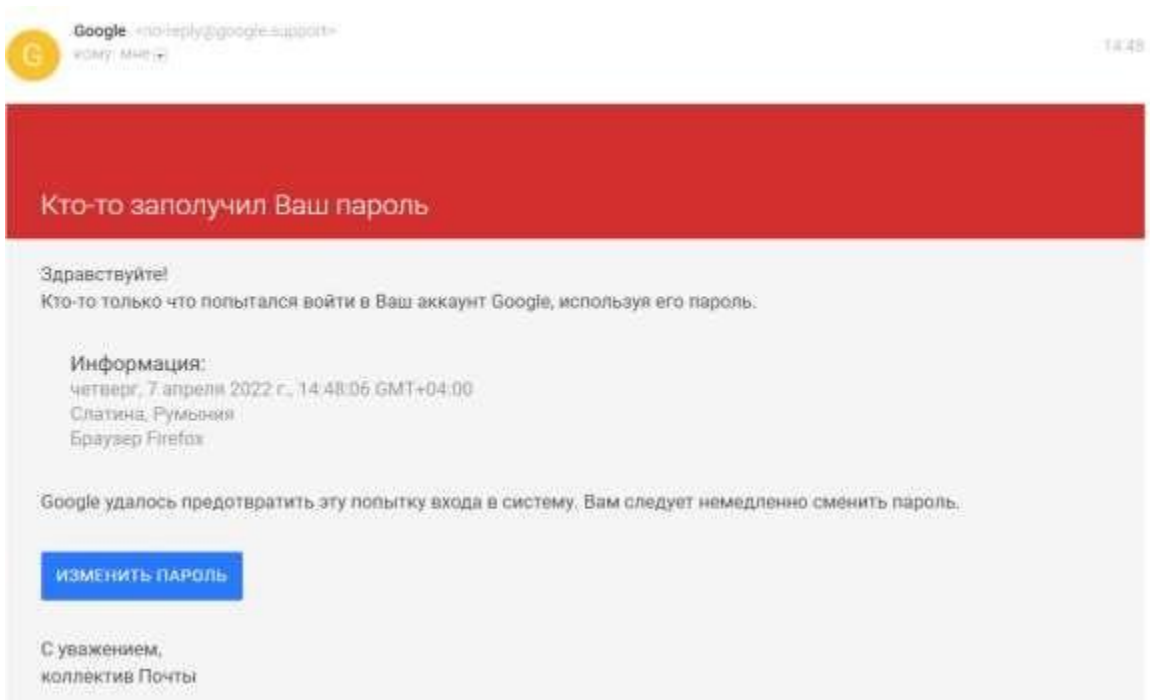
G

Google <no-reply@google.support>
кому: мне

14:48

Кто-то заполучил Ваш пароль

Здравствуйте!
Кто-то только что попытался войти в Ваш аккаунт Google, используя его пароль.

Информация:
четверг, 7 апреля 2022 г., 14:48:06 GMT+04:00
Слатина, Румыния
Браузер Firefox

Google удалось предотвратить эту попытку входа в систему. Вам следует немедленно сменить пароль.

ИЗМЕНИТЬ ПАРОЛЬ

С уважением,
коллектив Почты